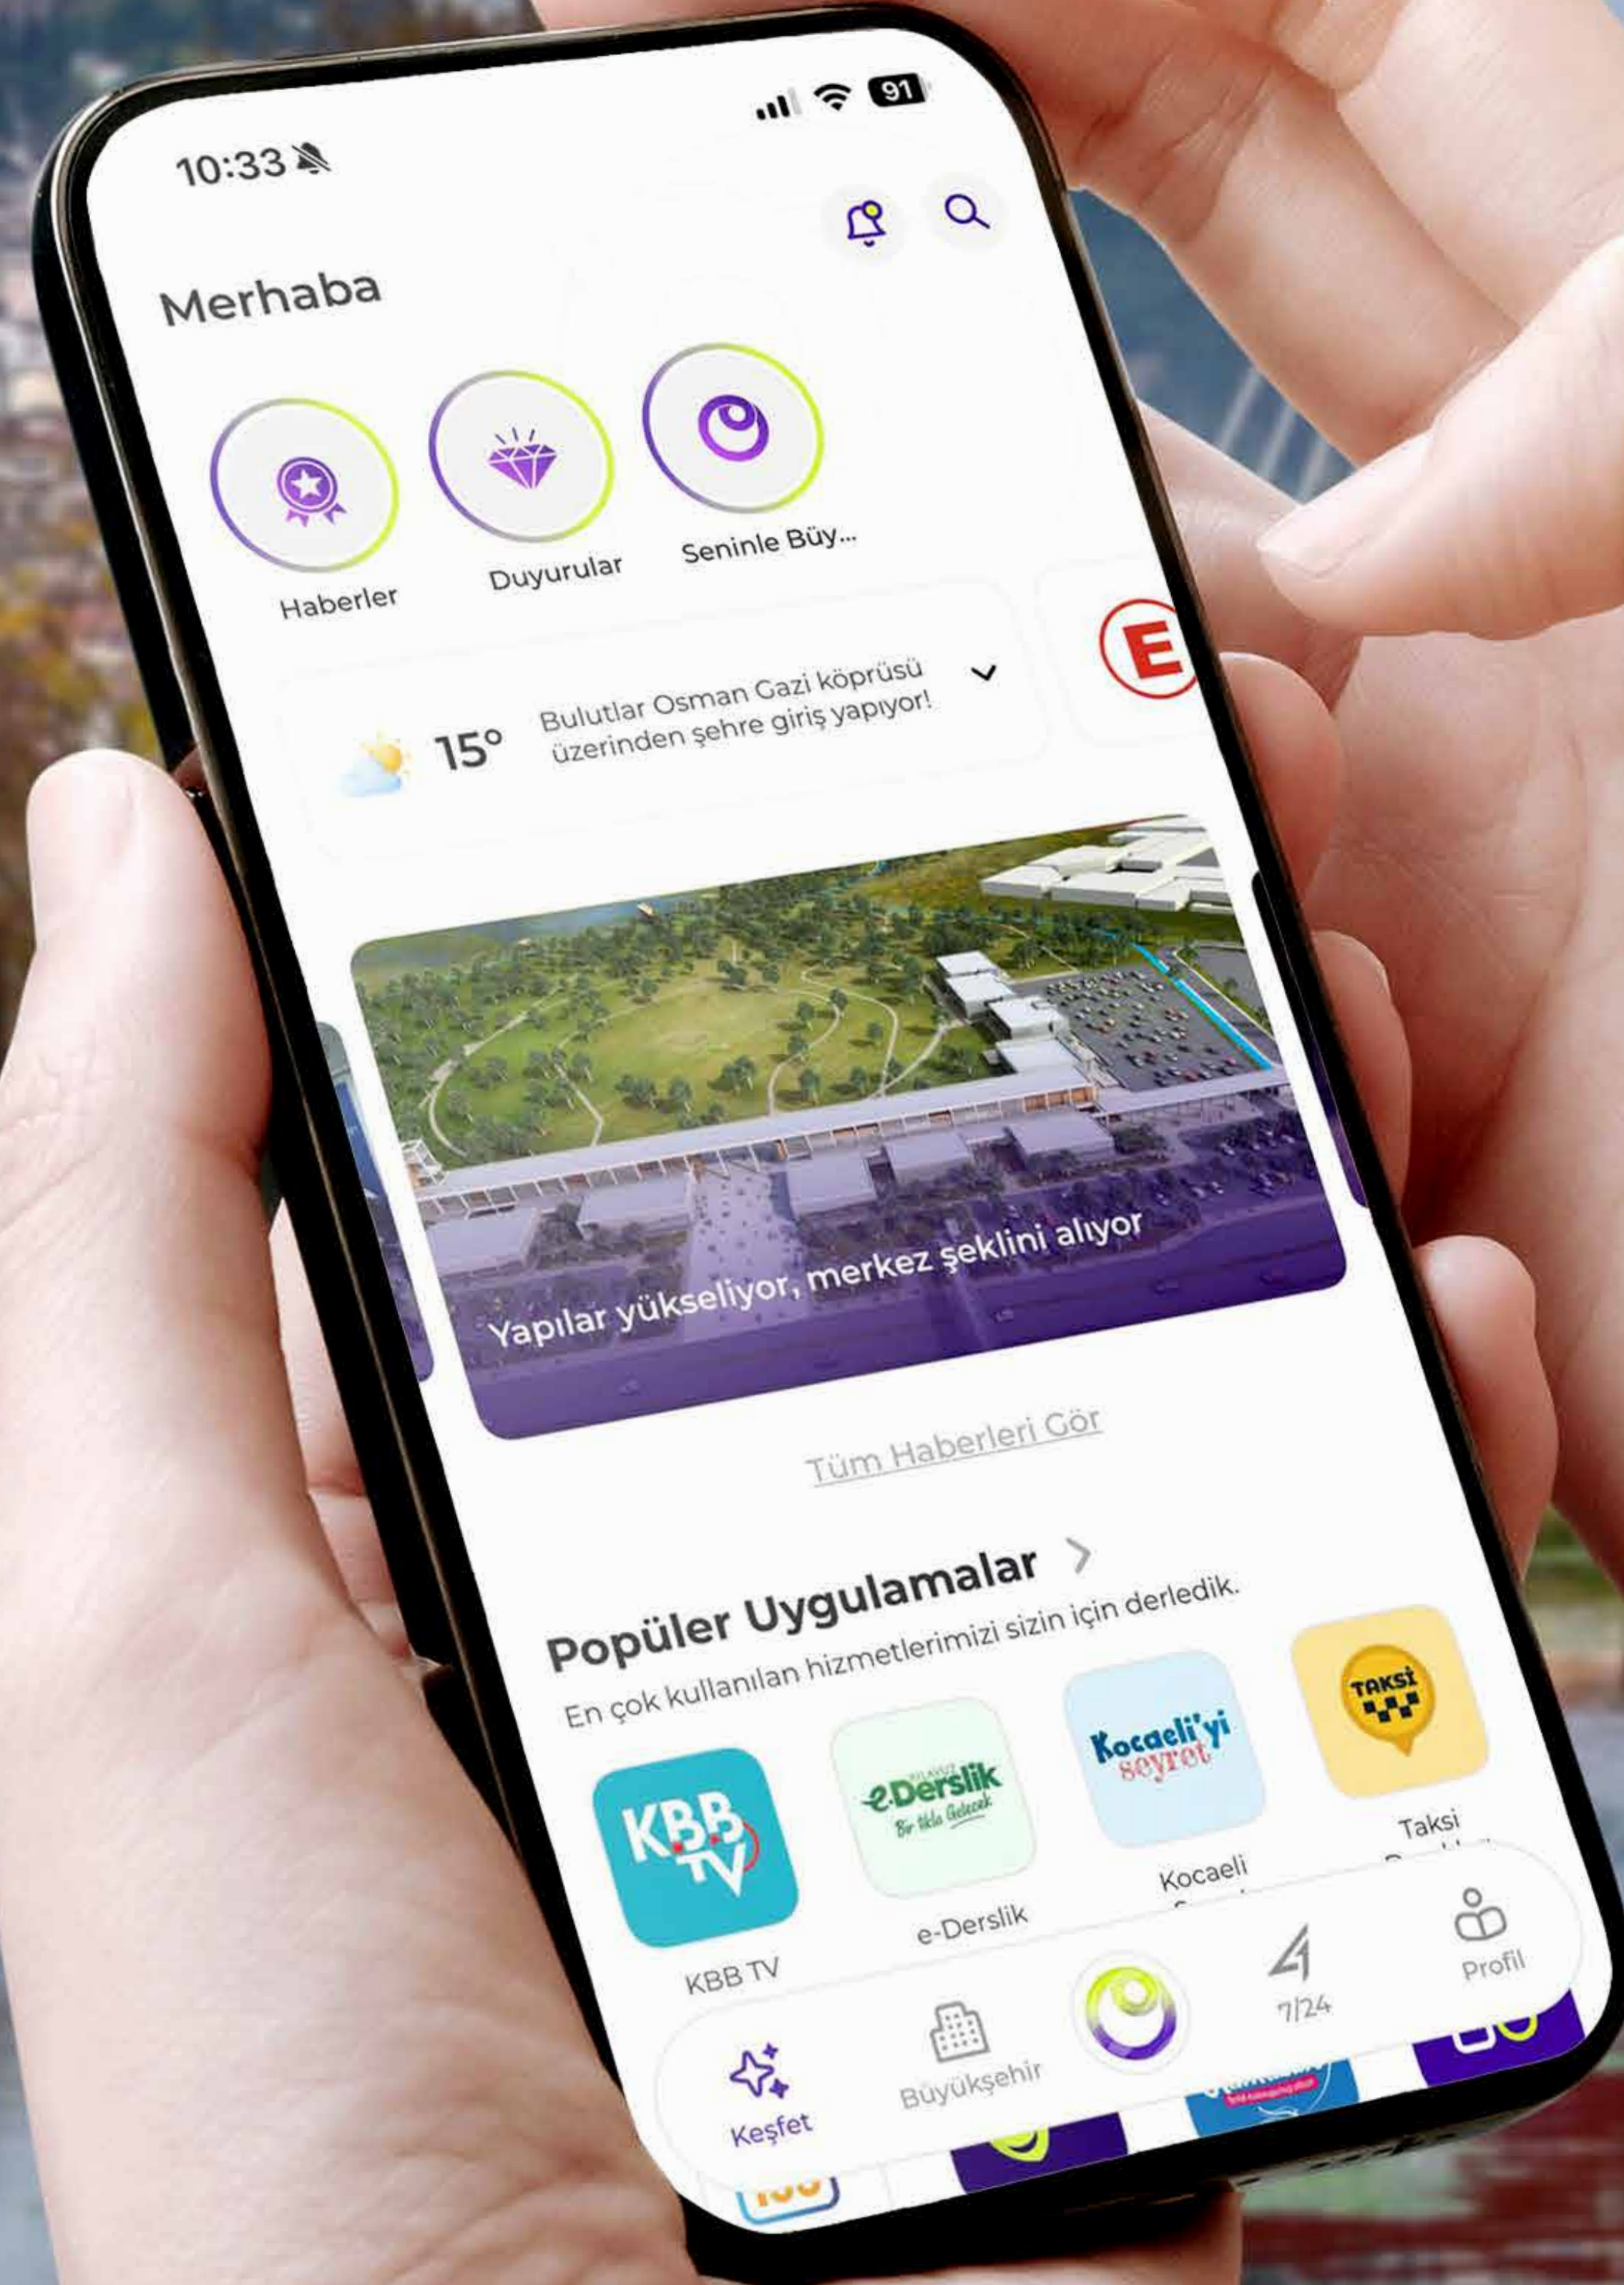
10:33

91

Merhaba

Haberler

Duyurular

Seninle Büy...

15°

Bulutlar Osman Gazi köprüsü üzerinden şehre giriş yapıyor!

E

Yapılar yükseliyor, merkez şeklini alıyor

Tüm Haberleri Gör

Popüler Uygulamalar >

En çok kullanılan hizmetlerimizi sizin için derledik.

KBB TV

KBB TV

e-Derslik
Bir tıkla Gelecek

e-Derslik

Kocaeli'yi seyret

Kocaeli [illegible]

TAKSİ

Taksi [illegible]

Keşfet

Büyükşehir

7/24

Profil